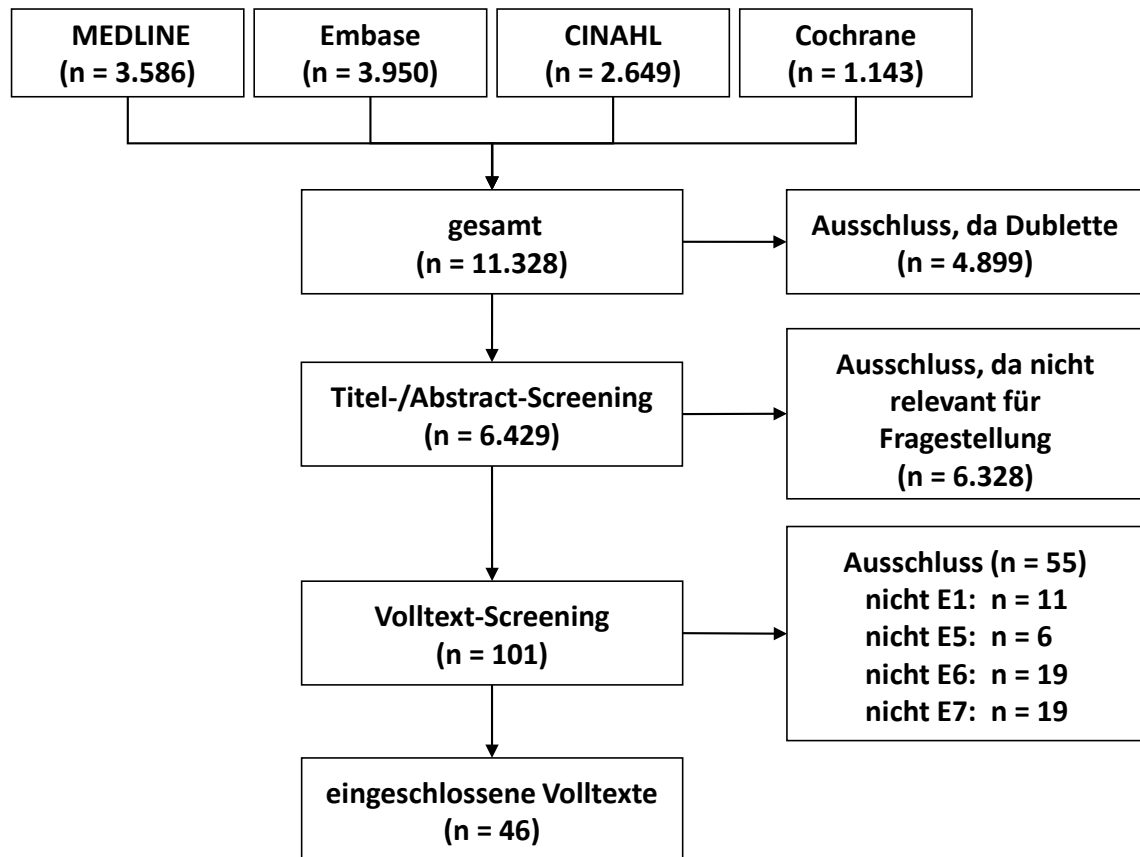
MEDLINE
(n = 3.586)

Embase
(n = 3.950)

CINAHL
(n = 2.649)

Cochrane
(n = 1.143)

gesamt
(n = 11.328)

Ausschluss, da Dublette
(n = 4.899)

Titel-/Abstract-Screening
(n = 6.429)

Ausschluss, da nicht relevant für Fragestellung
(n = 6.328)

Volltext-Screening
(n = 101)

Ausschluss (n = 55)
nicht E1: n = 11
nicht E5: n = 6
nicht E6: n = 19
nicht E7: n = 19

eingeschlossene Volltexte
(n = 46)